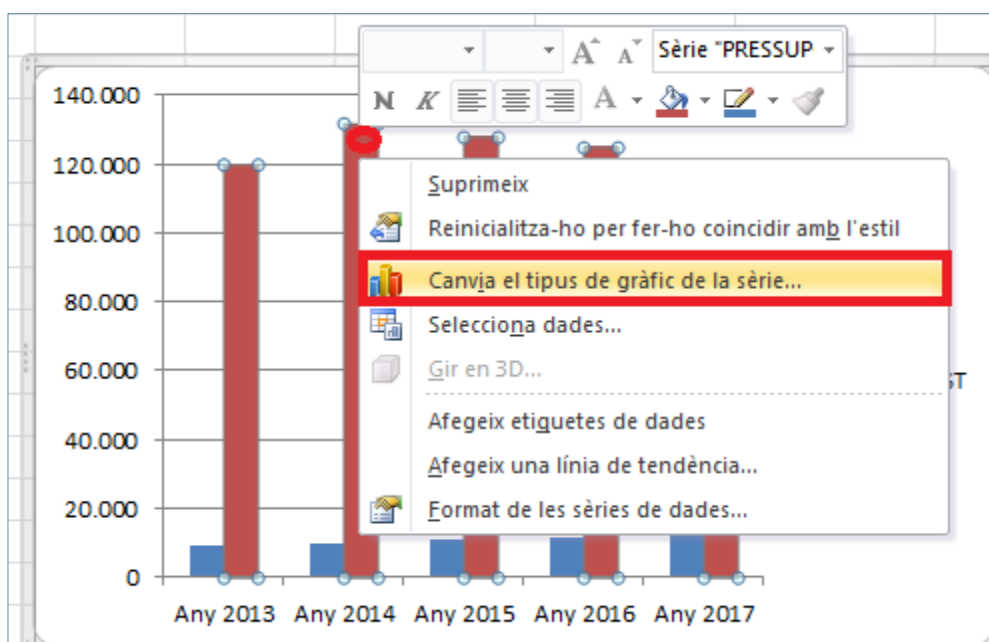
Sèrie "PRESSUP

N K A

140.000
120.000
100.000
80.000
60.000
40.000
20.000
0

Suprimeix
Reinicialitza-ho per fer-ho coincidir amb l'estil
Canvia el tipus de gràfic de la sèrie...
Selecciona dades...
Gir en 3D...
Afegeix etiquetes de dades
Afegeix una línia de tendència...
Format de les sèries de dades...

ST

Any 2013 Any 2014 Any 2015 Any 2016 Any 2017